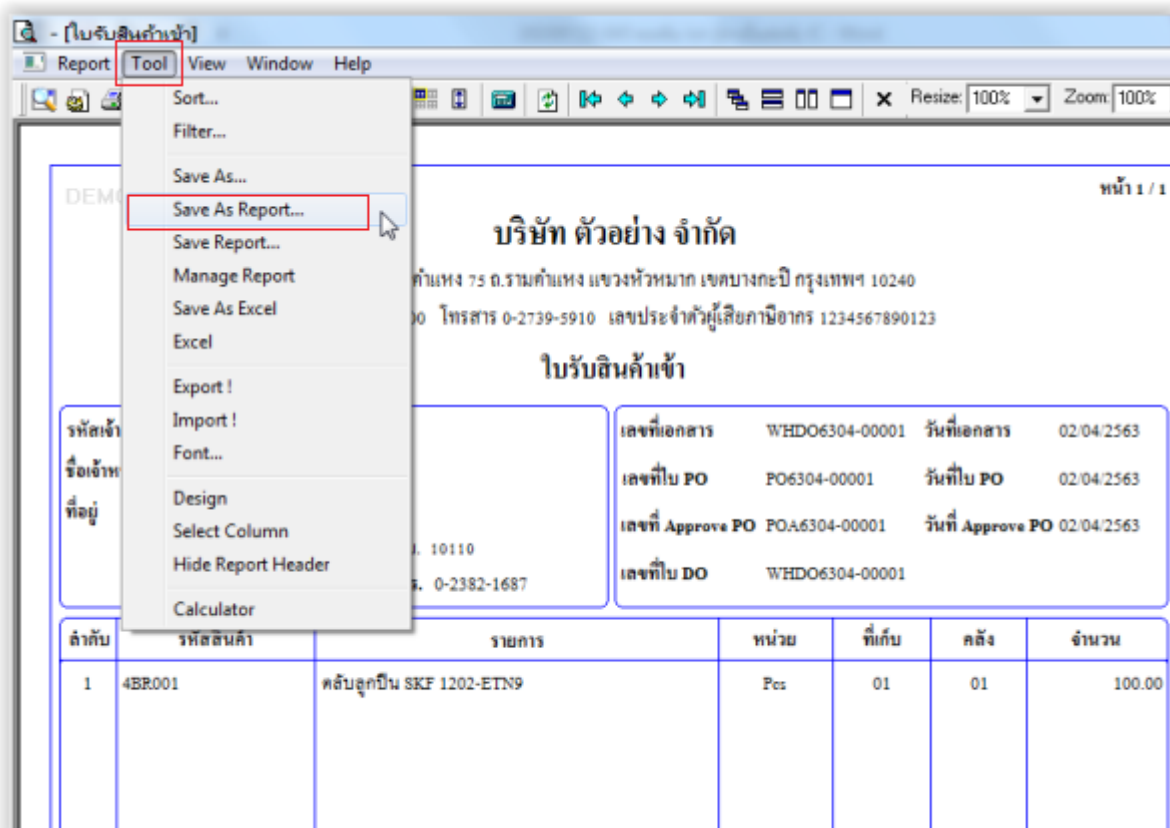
- [ใบรับสินค้าเข้า]

Report Tool View Window Help

Resize: 100% Zoom: 100%

Sort...
Filter...
Save As...
Save As Report...
Save Report...
Manage Report
Save As Excel
Excel
Export !
Import !
Font...
Design
Select Column
Hide Report Header
Calculator

DEMO

หน้า 1 / 1

บริษัท ตัวอย่าง จำกัด

คำแหง 75 ถ.รามคำแหง แขวงหัวหมาก เขตบางกะปิ กรุงเทพฯ 10240

00 โทรสาร 0-2739-5910 เลขประจำตัวผู้เสียภาษีอากร 1234567890123

ใบรับสินค้าเข้า

รหัสเจ้า
ชื่อเจ้าห
ที่อยู่

ฯ. 10110
ร. 0-2382-1687

| เลขที่เอกสาร | WHDO6304-00001 | วันที่เอกสาร | 02/04/2563 |
|---|---|---|---|
| เลขที่ใบ PO | PO6304-00001 | วันที่ใบ PO | 02/04/2563 |
| เลขที่ Approve PO | POA6304-00001 | วันที่ Approve PO | 02/04/2563 |
| เลขที่ใบ DO | WHDO6304-00001 | | |

| ลำดับ | รหัสสินค้า | รายการ | หน่วย | ที่เก็บ | คลัง | จำนวน |
|---|---|---|---|---|---|---|
| 1 | 4BR001 | ตลับลูกปืน SKF 1202-ETN9 | Pcs | 01 | 01 | 100.00 |